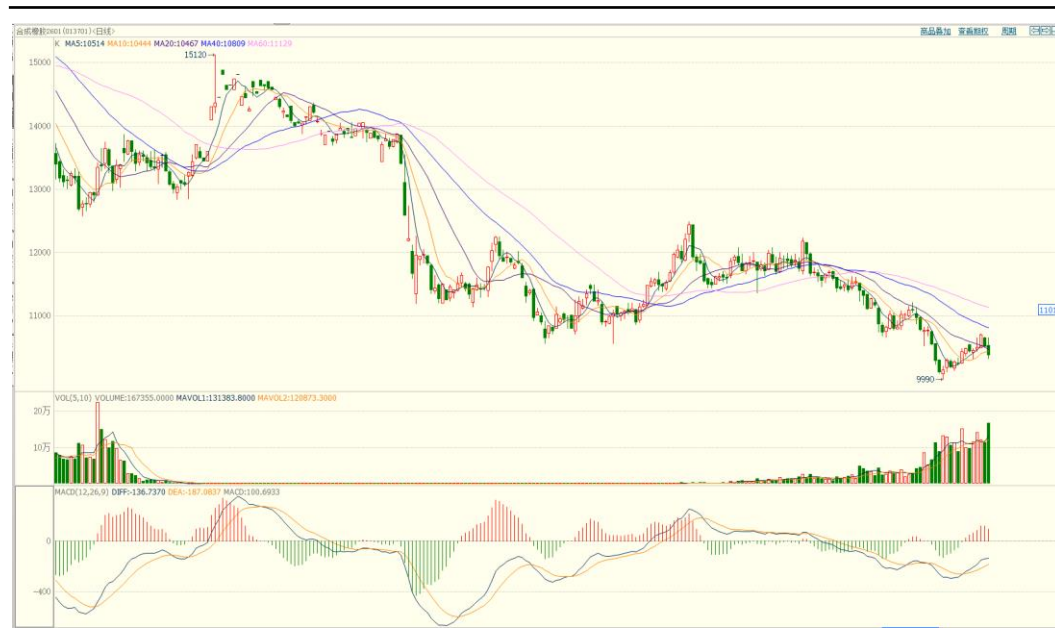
合成橡胶2601(013701)(日线)
商品叠加 复盘前权 周期

K MA5:10514 MA10:10444 MA20:10467 MA40:10809 MA60:11129

15120
15000
14000
13000
12000
11000
1101
9990

VOL(5,10) VOLUME:167355.0000 MAVOL1:131383.8000 MAVOL2:120873.3000
20万
10万

MACD(12,26,9) DIFF:-136.7370 DEA:-187.0837 MACD:100.6933
0
-400